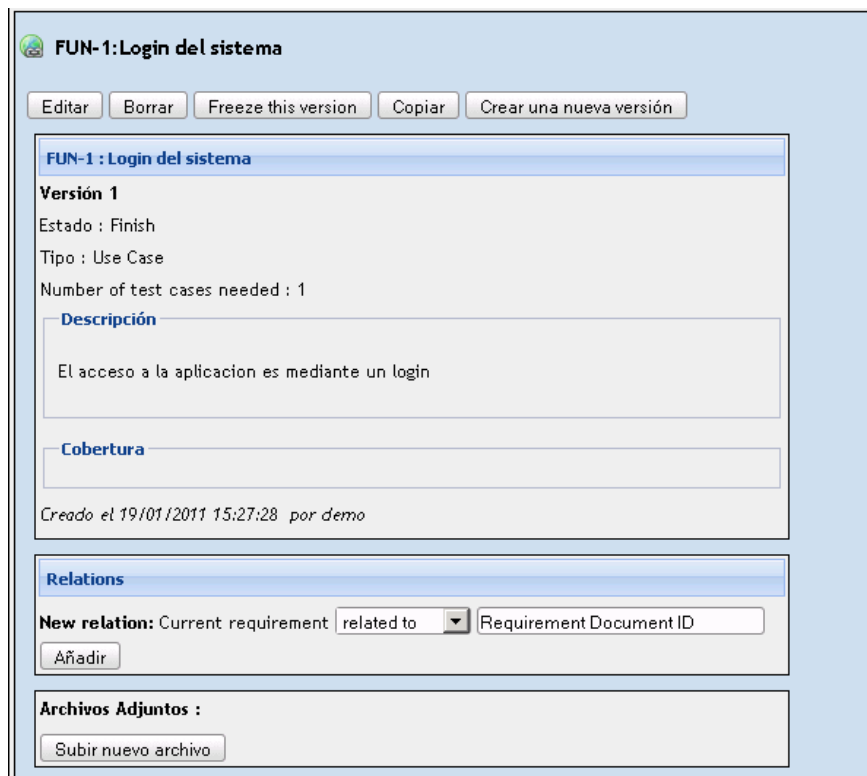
FUN-1:Login del sistema

Editar | Borrar | Freeze this version | Copiar | Crear una nueva versión

FUN-1 : Login del sistema

Versión 1

Estado : Finish

Tipo : Use Case

Number of test cases needed : 1

Descripción

El acceso a la aplicacion es mediante un login

Cobertura

Creado el 19/01/2011 15:27:28 por demo

Relations

New relation: Current requirement related to Requirement Document ID

Añadir

Archivos Adjuntos :

Subir nuevo archivo